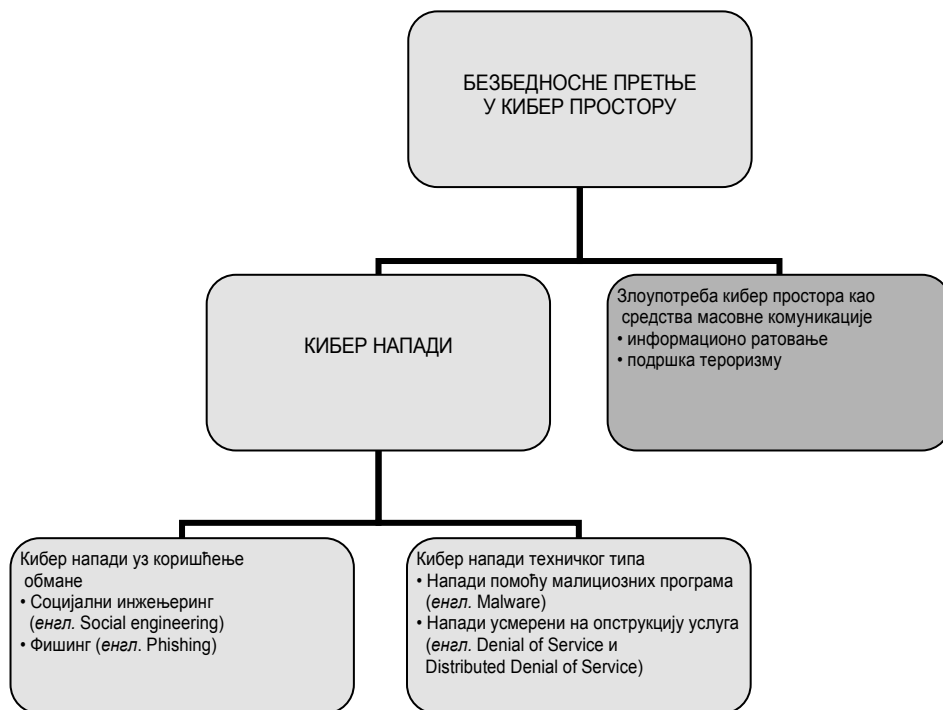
БЕЗБЕДНОСНЕ ПРЕТЊЕ
У КИБЕР ПРОСТОРУ

КИБЕР НАПАДИ

Злоупотреба кибер простора као средства масовне комуникације
• информационо ратовање
• подршка тероризму

Кибер напади уз коришћење обмане
• Социјални инжењеринг (*енгл.* Social engineering)
• Фишинг (*енгл.* Phishing)

Кибер напади техничког типа
• Напади помоћу малициозних програма (*енгл.* Malware)
• Напади усмерени на опструкцију услуга (*енгл.* Denial of Service и Distributed Denial of Service)